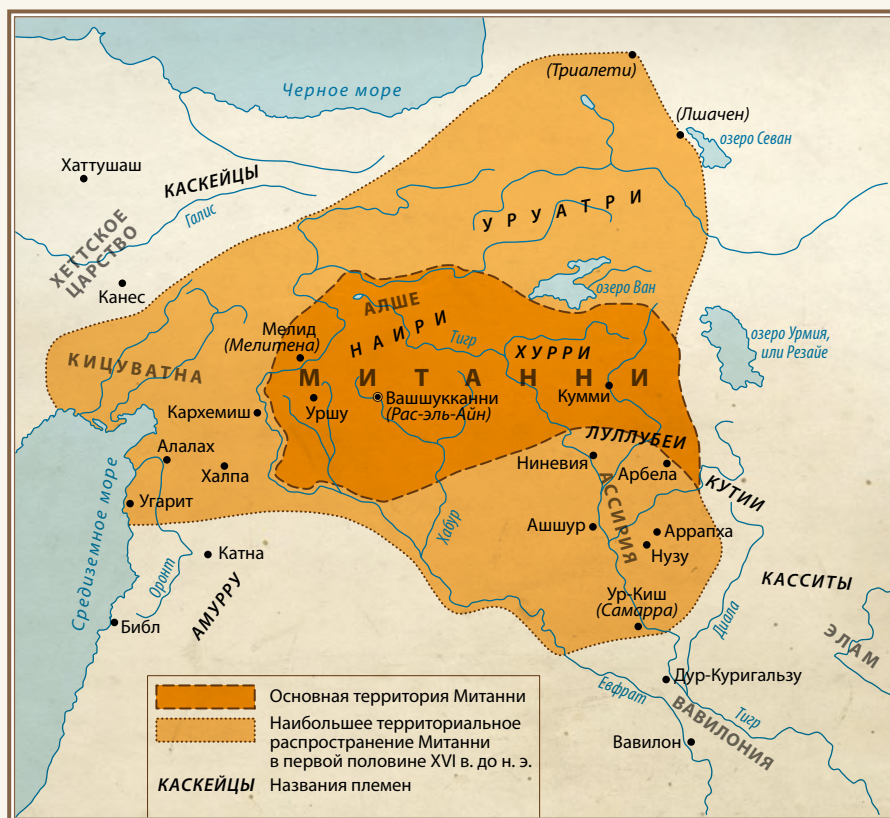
Черное море
(Триалети)
(Лшачен)
озеро Севан
Хаттушаш
КАСКЕЙЦЫ
Галис
ХЕТТСКОЕ ЦАРСТВО
У Р У А Т Р И
Канес
АЛШЕ
озеро Ван
озеро Урмия, или Резайе
Мелид
(Мелитена)
Н А И Р И
Тигр
Х У Р Р И
КИЦУВАТНА
М И Т А Н Н И
Кумми
Вашшукканни
(Рас-эль-Айн)
Кархемиш
Уршу
ЛУЛЛУБЕИ
Алалах
Ниневия
Арбела
Халпа
Средиземное море
Угарит
АССИРИЯ
КУТИИ
Хабур
Ашшур
Аррапха
Катна
Нузу
Оронт
АМУРРУ
КАССИТЫ
Ур-Киш
(Самарра)
Библ
ЭЛАМ
Диала
Дур-Куригальзу
Евфрат
Тигр
ВАВИЛОНИЯ
Вавилон

Основная территория Митанни
Наибольшее территориальное распространение Митанни в первой половине XVI в. до н. э.
КАСКЕЙЦЫ Названия племен